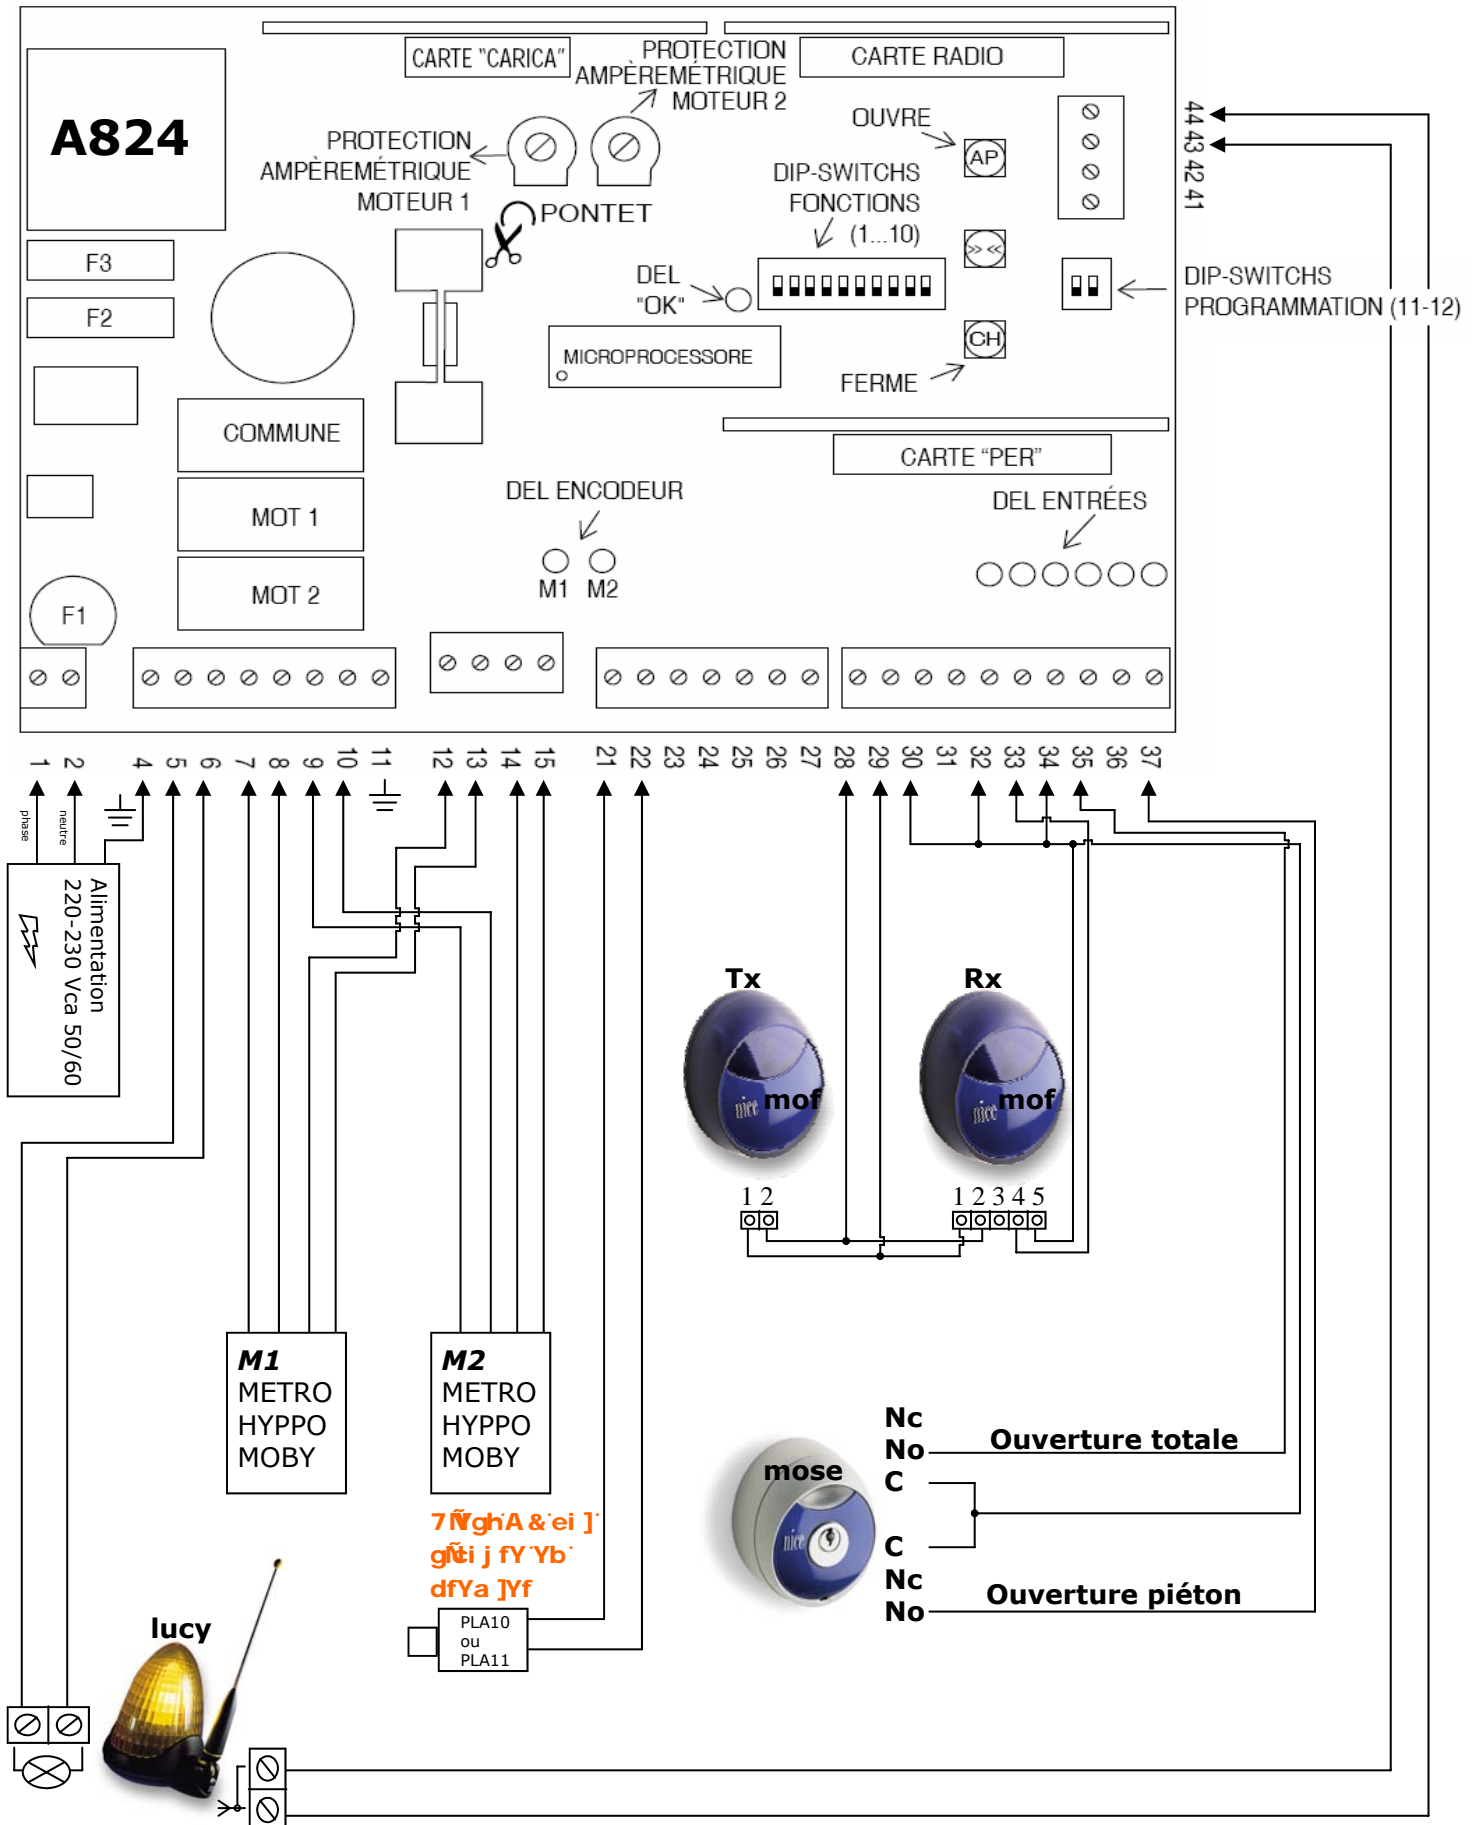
A824

F3

F2

F1

CARTE "CARICA"

PROTECTION AMPÈREMÉTRIQUE MOTEUR 2

CARTE RADIO

PROTECTION AMPÈREMÉTRIQUE MOTEUR 1

PONTET

OUVRE

AP

DIP-SWITCHS FONCTIONS (1...10)

DEL "OK"

MICROPROCESSORE

CH

FERME

DIP-SWITCHS PROGRAMMATION (11-12)

44 43 42 41

COMMUNE

MOT 1

MOT 2

CARTE "PER"

DEL ENCODEUR

M1 M2

DEL ENTRÉES

1 2 4 5 6 7 8 9 10 11 12 13 14 15 21 22 23 24 25 26 27 28 29 30 31 32 33 34 35 36 37

phase

neutre

Alimentation 220-230 Vca 50/60

Tx

Rx

mof

mof

1 2

1 2 3 4 5

M1
METRO
HYPPO
MOBY

M2
METRO
HYPPO
MOBY

7Ñgh A & ei ]
gÑti j fY Yb
dfYa ]Yf

PLA10
ou
PLA11

lucy

mose

Nc
No
C

Ouverture totale

C
Nc
No

Ouverture piéton